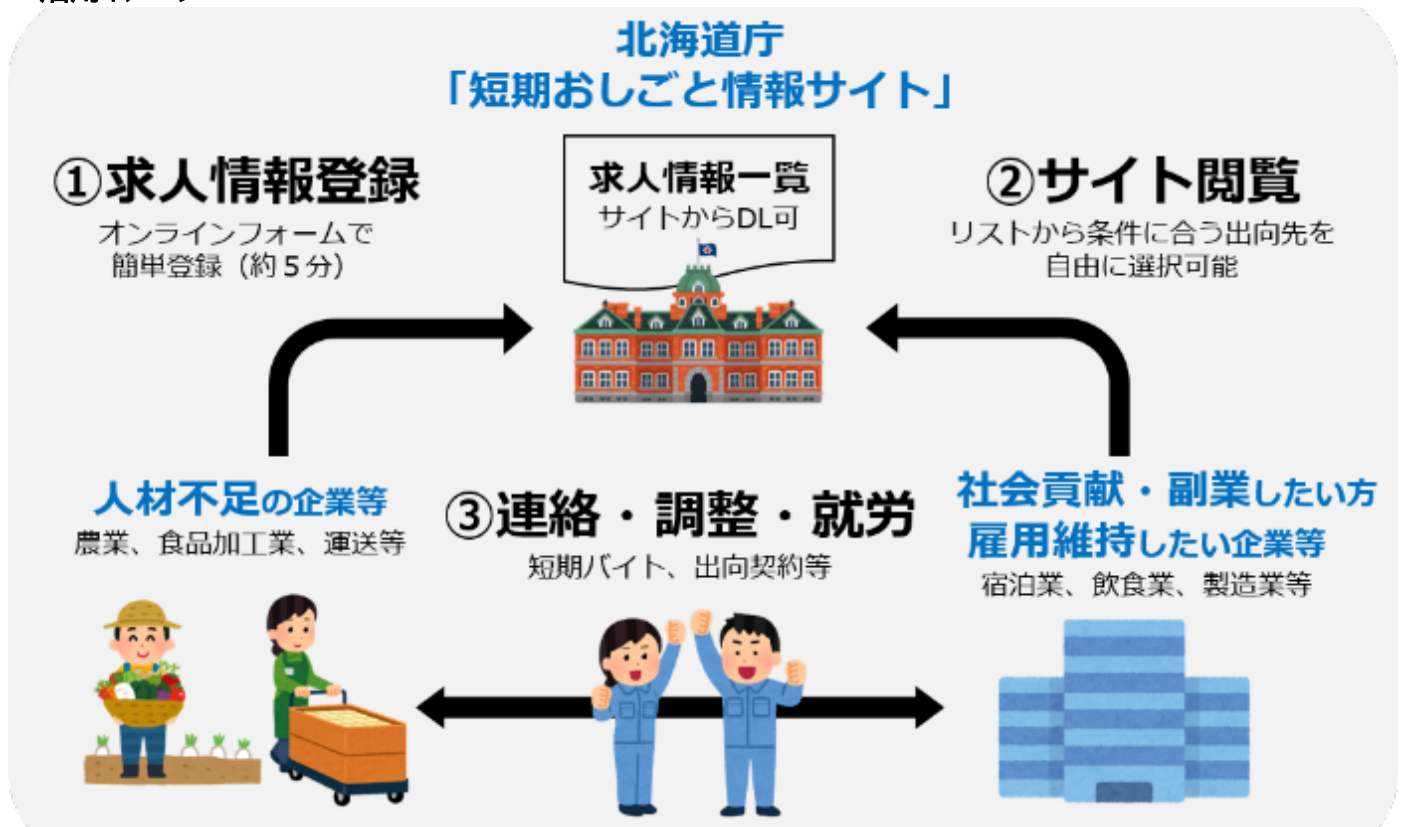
北海道庁
「短期おしごと情報サイト」

①求人情報登録
オンラインフォームで簡単登録（約５分）

求人情報一覧
サイトからDL可

②サイト閲覧
リストから条件に合う出向先を自由に選択可能

人材不足の企業等
農業、食品加工業、運送等

③連絡・調整・就労
短期バイト、出向契約等

社会貢献・副業したい方
雇用維持したい企業等
宿泊業、飲食業、製造業等